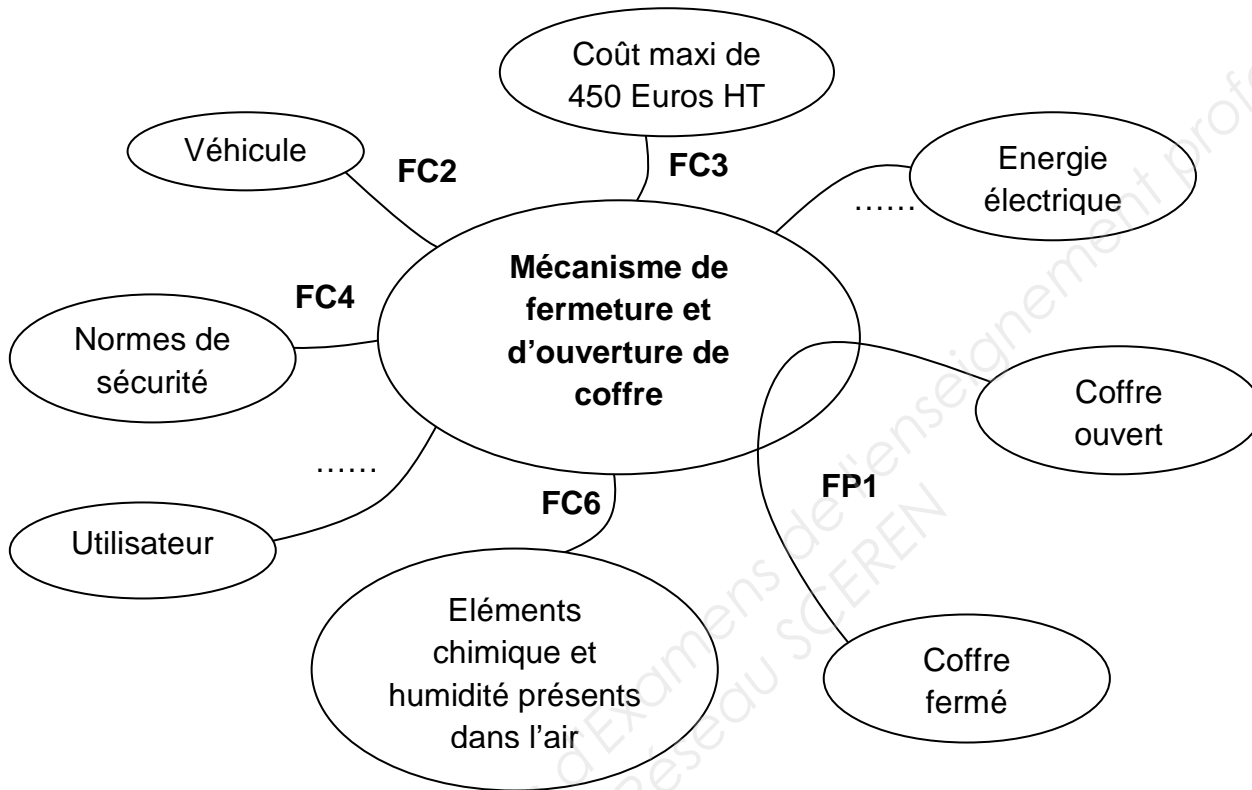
Coût maxi de 450 Euros HT

Véhicule

FC2

FC3

……

Energie électrique

Mécanisme de fermeture et d'ouverture de coffre

FC4

Normes de sécurité

Coffre ouvert

……

FP1

FC6

Utilisateur

Eléments chimique et humidité présents dans l'air

Coffre fermé

Base Nationale des Sujets d'Examens de l'enseignement professionnel
Réseau SCEREN